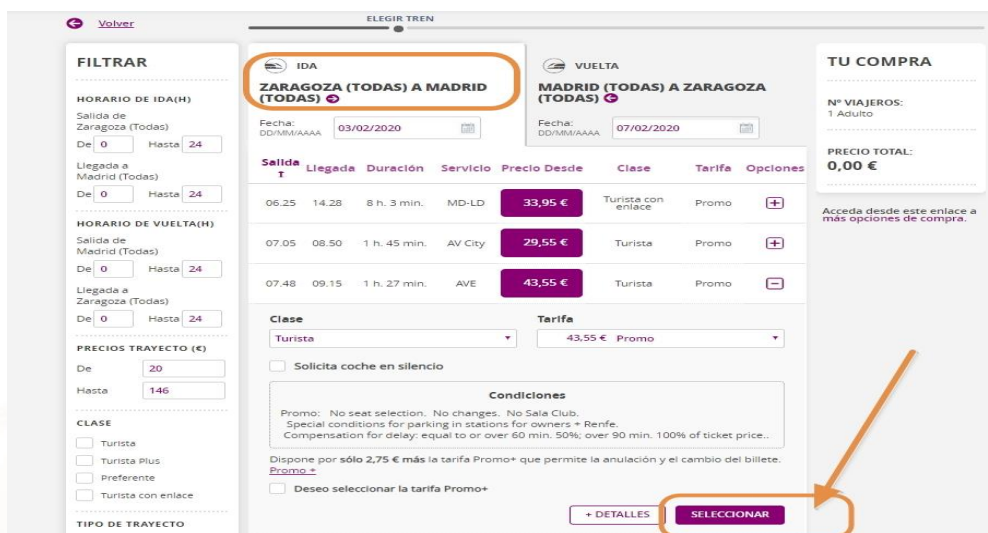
Volver

ELEGIR TREN

FILTRAR

HORARIO DE IDA(H)

Salida de Zaragoza (Todas)

De 0 Hasta 24

Llegada a Madrid (Todas)

De 0 Hasta 24

HORARIO DE VUELTA(H)

Salida de Madrid (Todas)

De 0 Hasta 24

Llegada a Zaragoza (Todas)

De 0 Hasta 24

PRECIOS TRAYECTO (€)

De 20

Hasta 146

CLASE

Turista

Turista Plus

Preferente

Turista con enlace

TIPO DE TRAYECTO

IDA

ZARAGOZA (TODAS) A MADRID (TODAS)

Fecha: DD/MM/AAAA 03/02/2020

VUELTA

MADRID (TODAS) A ZARAGOZA (TODAS)

Fecha: DD/MM/AAAA 07/02/2020

| Salida | Llegada | Duración | Servicio | Precio Desde | Clase | Tarifa | Opciones |
|---|---|---|---|---|---|---|---|
| 06.25 | 14.28 | 8 h. 3 min. | MD-LD | 33,95 € | Turista con enlace | Promo | + |
| 07.05 | 08.50 | 1 h. 45 min. | AV City | 29,55 € | Turista | Promo | + |
| 07.48 | 09.15 | 1 h. 27 min. | AVE | 43,55 € | Turista | Promo | − |

Clase
Turista

Tarifa
43,55 € Promo

Solicita coche en silencio

Condiciones

Promo: No seat selection. No changes. No Sala Club.
Special conditions for parking in stations for owners + Renfe.
Compensation for delay: equal to or over 60 min. 50%; over 90 min. 100% of ticket price..

Dispone por sólo 2,75 € más la tarifa Promo+ que permite la anulación y el cambio del billete. Promo +

Deseo seleccionar la tarifa Promo+

+ DETALLES

SELECCIONAR

TU COMPRA

Nº VIAJEROS:
1 Adulto

PRECIO TOTAL:
0,00 €

Acceda desde este enlace a más opciones de compra.